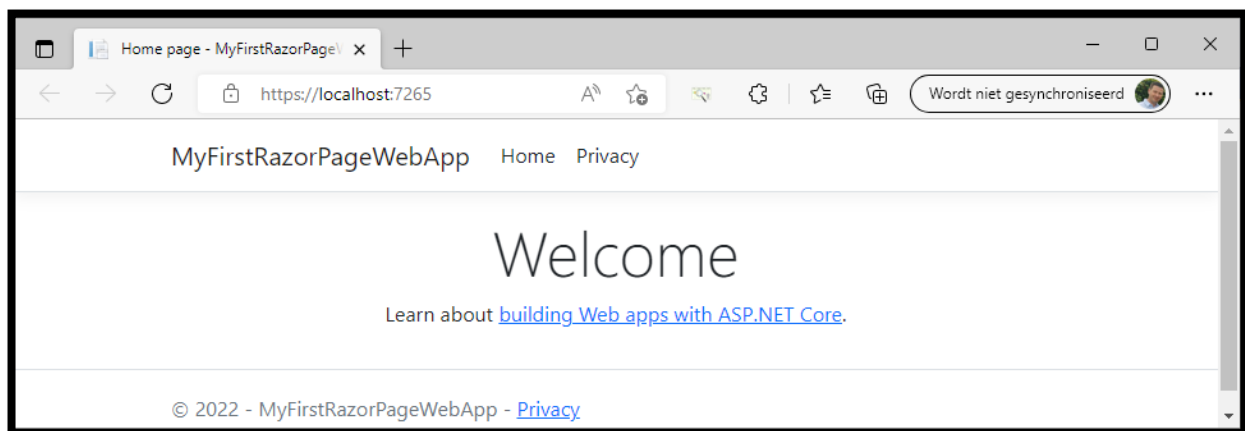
Home page - MyFirstRazorPage\

https://localhost:7265

Wordt niet gesynchroniseerd

MyFirstRazorPageWebApp Home Privacy

Welcome

Learn about building Web apps with ASP.NET Core.

© 2022 - MyFirstRazorPageWebApp - Privacy